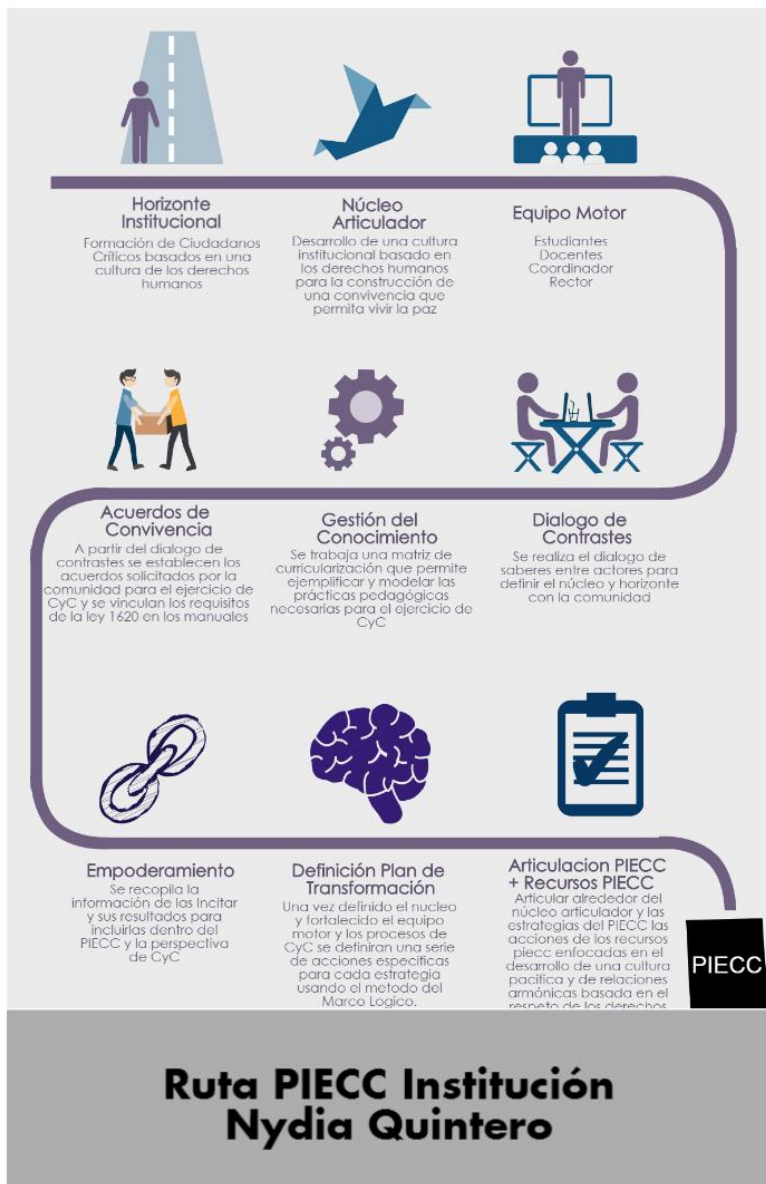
Horizonte Institucional
Formación de Ciudadanos Críticos basados en una cultura de los derechos humanos

Núcleo Articulador
Desarrollo de una cultura institucional basado en los derechos humanos para la construcción de una convivencia que permita vivir la paz

Equipo Motor
Estudiantes
Docentes
Coordinador
Rector

Acuerdos de Convivencia
A partir del dialogo de contrastes se establecen los acuerdos solicitados por la comunidad para el ejercicio de CyC y se vinculan los requisitos de la ley 1620 en los manuales

Gestión del Conocimiento
Se trabaja una matriz de curricularización que permite ejemplificar y modelar las prácticas pedagógicas necesarias para el ejercicio de CyC

Dialogo de Contrastes
Se realiza el dialogo de saberes entre actores para definir el núcleo y horizonte con la comunidad

Empoderamiento
Se recopila la información de las Incitar y sus resultados para incluirlas dentro del PIECC y la perspectiva de CyC

Definición Plan de Transformación
Una vez definido el nucleo y fortalecido el equipo motor y los procesos de CyC se definiran una serie de acciones especificas para cada estrategia usando el metodo del Marco Logico.

Articulacion PIECC + Recursos PIECC
Articular alrededor del núcleo articulador y las estrategias del PIECC las acciones de los recursos piecc enfocadas en el desarrollo de una cultura pacifica y de relaciones armónicas basada en el respeto de los derechos

PIECC

Ruta PIECC Institución Nydia Quintero